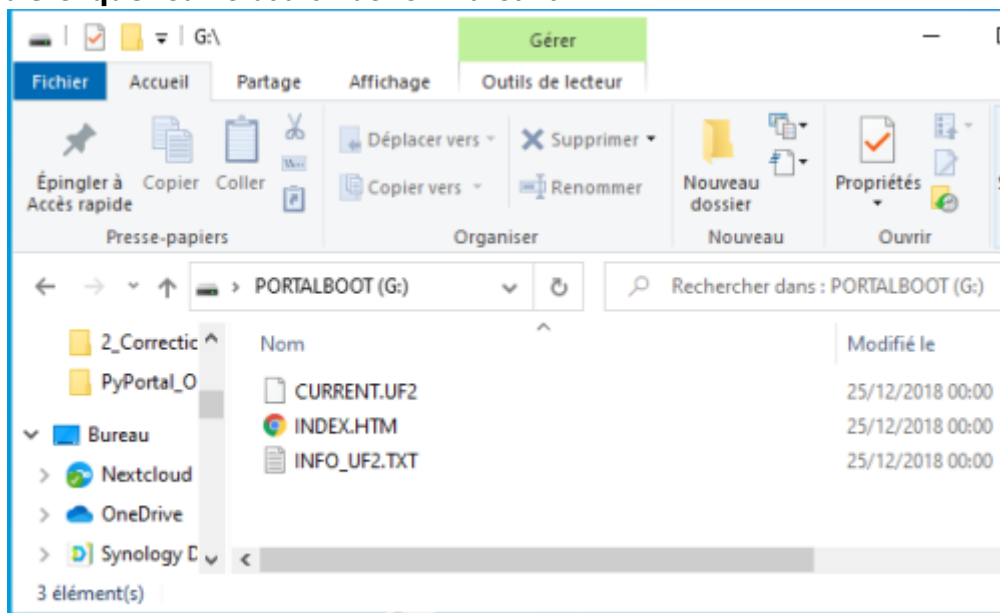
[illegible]

G:\

Gérer

Fichier Accueil Partage Affichage Outils de lecteur

Épingler à Accès rapide Copier Coller

Presse-papiers

Déplacer vers Supprimer

Copier vers Renommer

Organiser

Nouveau dossier

Nouveau

Propriétés

Ouvrir

PORTALBOOT (G:)

Rechercher dans : PORTALBOOT (G:)

2_Correctic

PyPortal_O

Bureau

Nextcloud

OneDrive

Synology D

| Nom | Modifié le |
|---|---|
| CURRENT.UF2 | 25/12/2018 00:00 |
| INDEX.HTM | 25/12/2018 00:00 |
| INFO_UF2.TXT | 25/12/2018 00:00 |

3 élément(s)